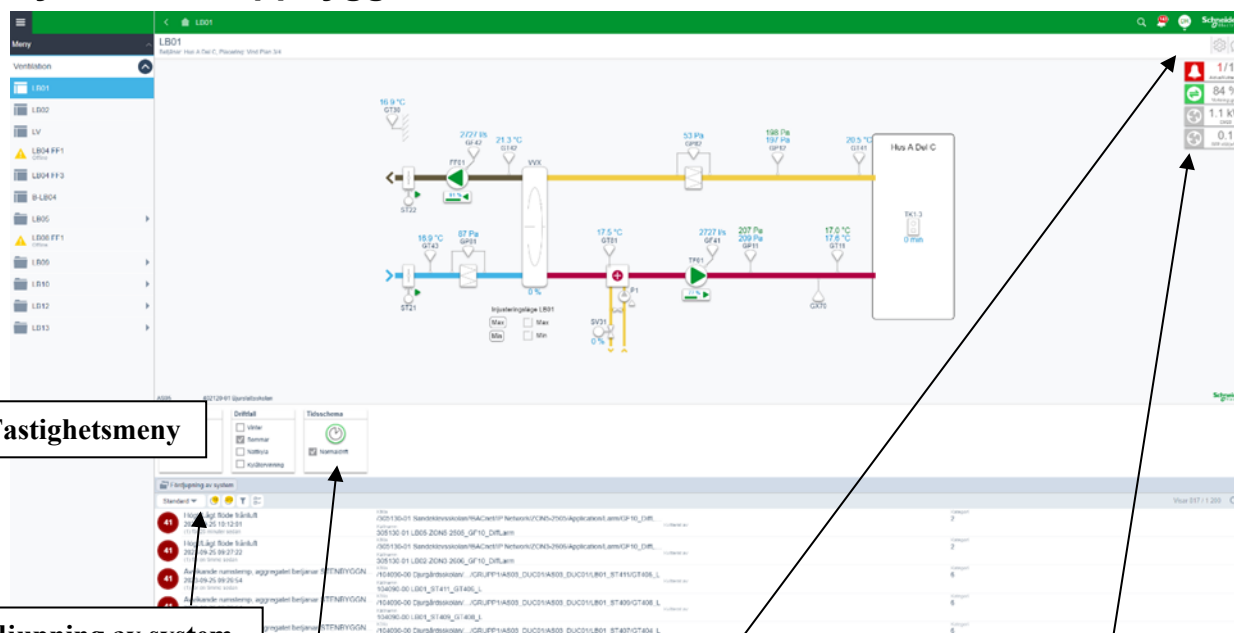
Meny
Ventilation
LB01
LB02
LV
LB04 FF1
Offline
LB04 FF3
B-LB04
LB05
LB06 FF1
Offline
LB08
LB10
LB12
LB13

LB01
Betjänar: Hus A Del C, Placering: Vind Plan 3/4

Schneider

1/1
84 %
1.1 kW
0.1

16.9 °C
GT30
2727 l/s
GF42
21.3 °C
GT42
VVX
53 Pa
GP82
198 Pa
197 Pa
GP87
20.5 °C
GT41
Hus A Del C
FF01
ST22
16.9 °C
GT43
87 Pa
GP01
17.5 °C
GT01
2727 l/s
GF41
207 Pa
209 Pa
GP11
17.0 °C
17.6 °C
GT11
TA1.3
0 min
TF01
P1
0 %
Injusteringsläge LB01
Max
Max
Min
Min
SV31
0 %
ST21
GX70

Fastighetsmeny
Driftfall
Vinter
Sommar
Nattkyla
Kyldörvärming
Tidsschema
Normaldrift

Förljupning av system
Standard
Visar 1/1 209

41
Hög/Lågt flöde frånluft
2023-09-25 10:12:01
/305130-01 Sandeklevsskolan/BACnet/IP Network/ZON5-2505/Application/Larm/GF10_Diff_
305130.01 LB05 ZON5 2505_GF10_DiffLarm
2
41
Hög/Lågt flöde frånluft
2023-09-25 09:27:22
/305130-01 Sandeklevsskolan/BACnet/IP Network/ZON5-2506/Application/Larm/GF10_Diff_
305130.01 LB02 ZON3 2506_GF10_DiffLarm
2
41
Avvikande rumstemp, aggregatet betjänar STENBYGGN
2023-09-25 09:29:54
/104090-00 Djurgårdsskolan/.../GRUPP1/AS03_DUC01/AS03_DUC01/LB01_ST411/GT406_L
104090.00 LB01_ST411_GT406_L
6
41
Avvikande rumstemp, aggregatet betjänar STENBYGGN
/104090-00 Djurgårdsskolan/.../GRUPP1/AS03_DUC01/AS03_DUC01/LB01_ST409/GT406_L
104090.00 LB01_ST409_GT406_L
6
aggregatet betjänar STENBYGGN
/104090-00 Djurgårdsskolan/.../GRUPP1/AS03_DUC01/AS03_DUC01/LB01_ST407/GT404_L
6

Fördjupning av system